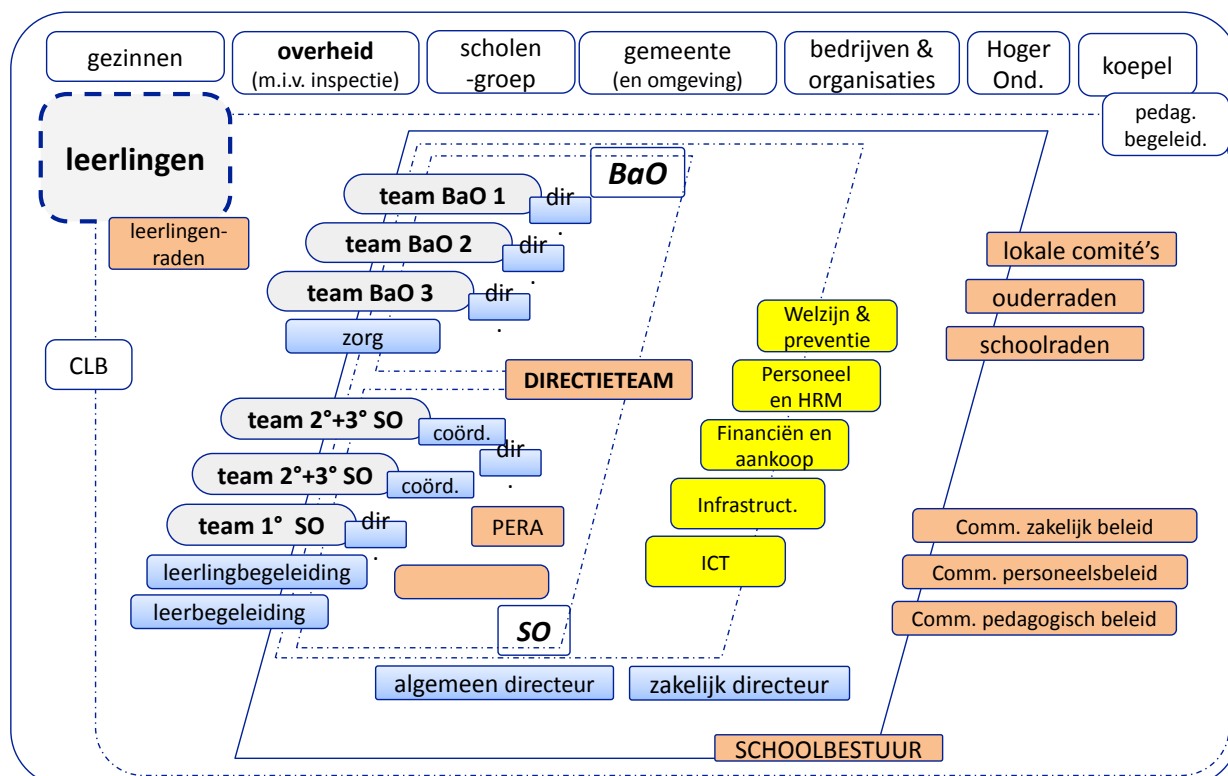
gezinnen

**overheid** (m.i.v. inspectie)

scholen -groep

gemeente (en omgeving)

bedrijven & organisaties

Hoger Ond.

koepel

pedag. begeleid.

leerlingen

leerlingenraden

BaO

team BaO 1

dir

team BaO 2

dir

team BaO 3

dir

zorg

CLB

DIRECTIETEAM

lokale comité's

ouderraden

schoolraden

Welzijn & preventie

Personeel en HRM

Financiën en aankoop

Infrastruct.

ICT

team 2°+3° SO

coörd.

dir

team 2°+3° SO

coörd.

team 1° SO

dir

PERA

leerlingbegeleiding

leerbegeleiding

SO

Comm. zakelijk beleid

Comm. personeelsbeleid

Comm. pedagogisch beleid

algemeen directeur

zakelijk directeur

SCHOOLBESTUUR